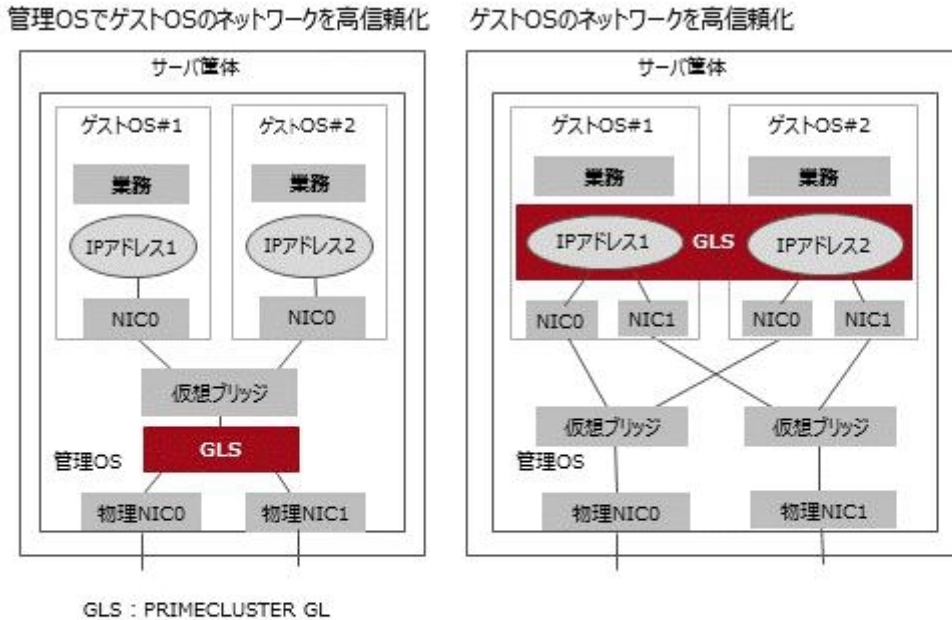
管理OSでゲストOSのネットワークを高信頼化

サーバ筐体

ゲストOS#1

業務

IPアドレス1

NIC0

ゲストOS#2

業務

IPアドレス2

NIC0

仮想ブリッジ

GLS

管理OS

物理NIC0

物理NIC1

ゲストOSのネットワークを高信頼化

サーバ筐体

ゲストOS#1

業務

ゲストOS#2

業務

IPアドレス1

GLS

IPアドレス2

NIC0

NIC1

NIC0

NIC1

仮想ブリッジ

仮想ブリッジ

管理OS

物理NIC0

物理NIC1

GLS : PRIMECLUSTER GL